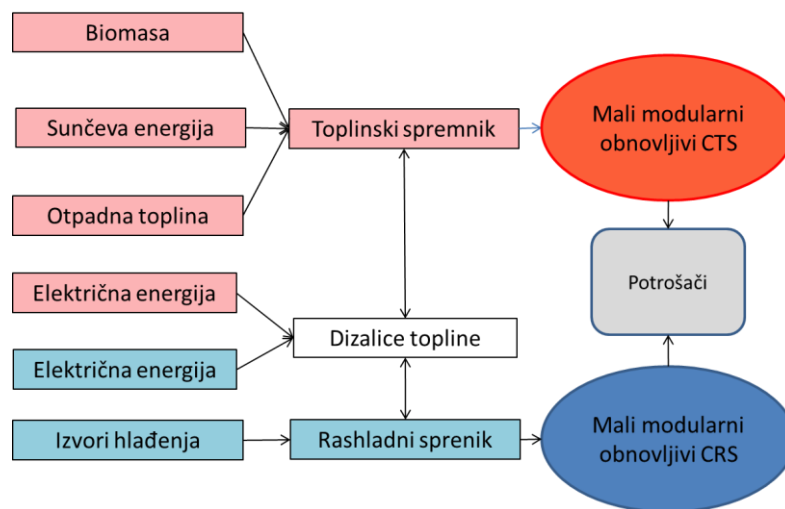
Biomasa

Sunčeva energija

Otpadna toplina

Toplinski spremnik

Mali modularni obnovljivi CTS

Električna energija

Električna energija

Dizalice topline

Potrošači

Izvori hlađenja

Rashladni sprenik

Mali modularni obnovljivi CRS